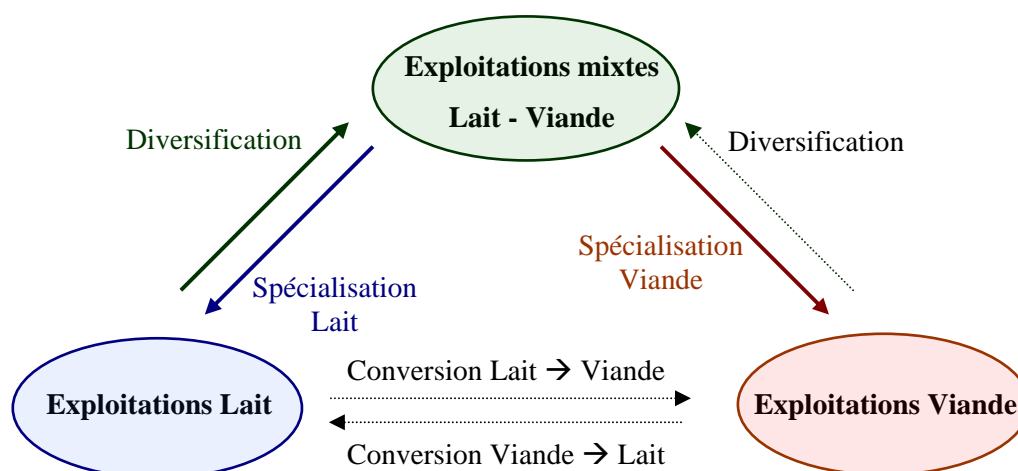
Exploitations mixtes
Lait - Viande

Diversification

Spécialisation
Lait

Diversification

Spécialisation
Viande

Exploitations Lait

Conversion Lait → Viande

Conversion Viande → Lait

Exploitations Viande